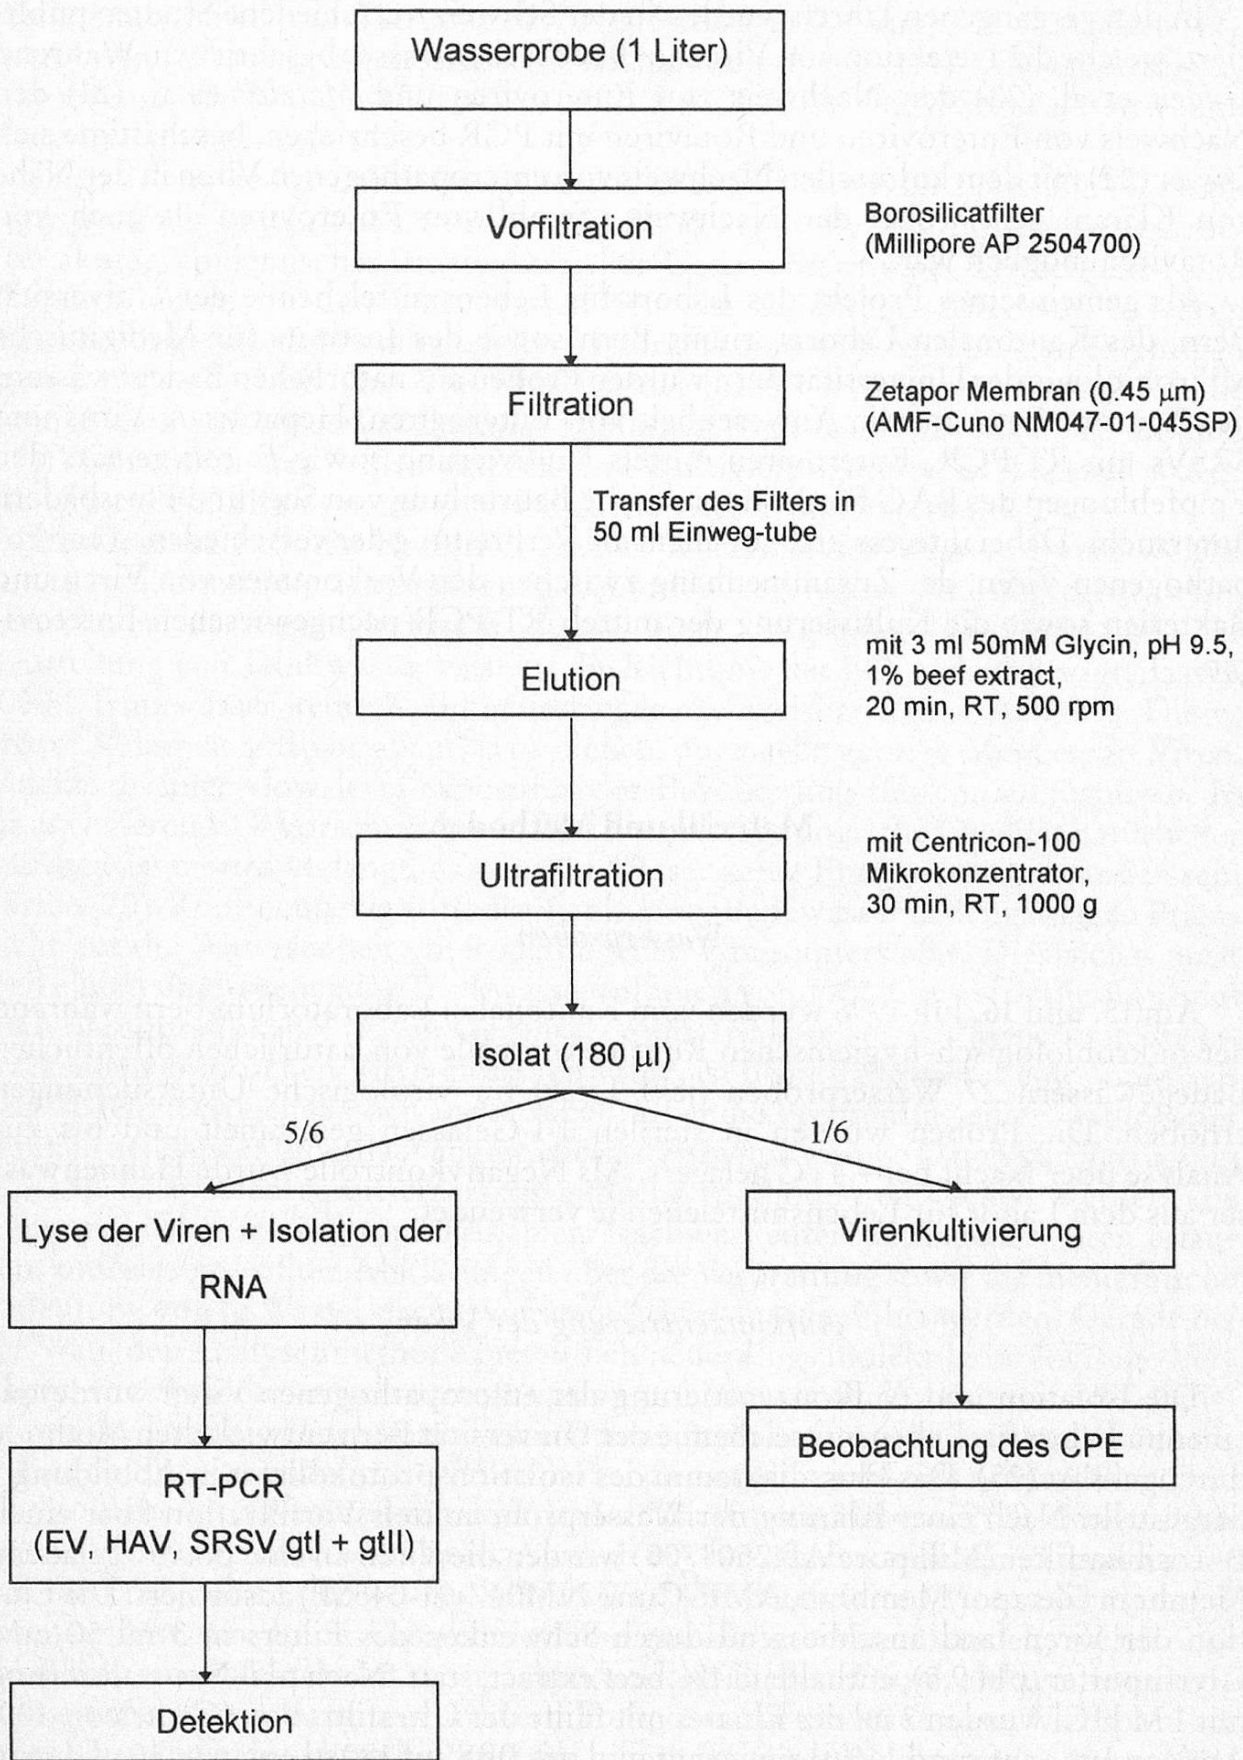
Wasserprobe (1 Liter)

Vorfiltration

Borosilicatfilter (Millipore AP 2504700)

Filtration

Zetapor Membran (0.45 µm) (AMF-Cuno NM047-01-045SP)

Transfer des Filters in 50 ml Einweg-tube

Elution

mit 3 ml 50mM Glycin, pH 9.5, 1% beef extract, 20 min, RT, 500 rpm

Ultrafiltration

mit Centricon-100 Mikrokonzentrator, 30 min, RT, 1000 g

Isolat (180 µl)

5/6

1/6

Lyse der Viren + Isolation der RNA

Virenkultivierung

Beobachtung des CPE

RT-PCR (EV, HAV, SRSV gtI + gtII)

Detektion